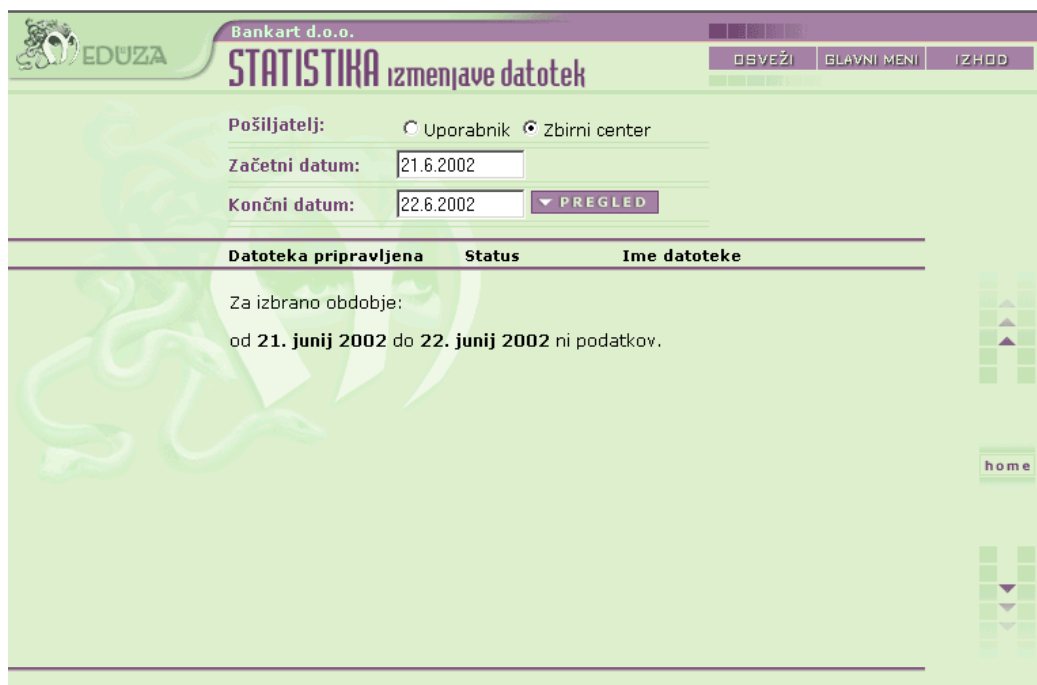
MEDUZA

Bankart d.o.o.

STATISTIKA izmenjave datotek

OSVEŽI GLAVNI MENI IZHOD

Pošiljatelj: Uporabnik Zbirni center

Začetni datum: 21.6.2002

Končni datum: 22.6.2002 PREGLED

| Datoteka pripravljena | Status | Ime datoteke |
|---|---|---|

Za izbrano obdobje:

od **21. junij 2002** do **22. junij 2002** ni podatkov.

home